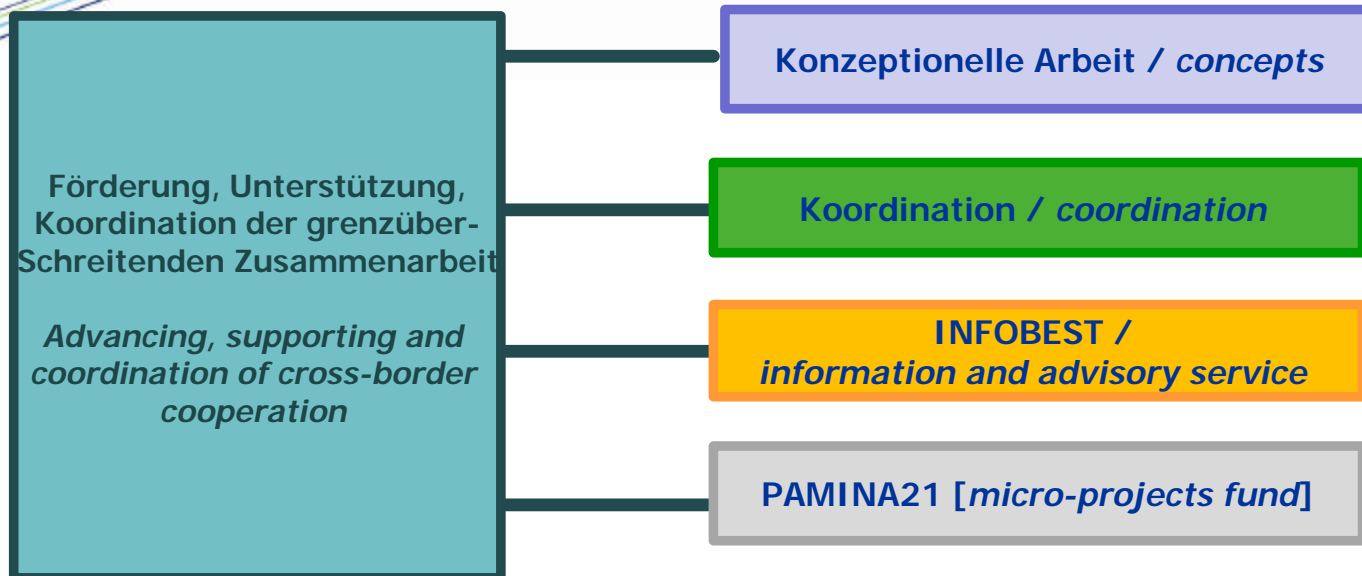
Förderung, Unterstützung, Koordination der grenzüber-Schreitenden Zusammenarbeit

Advancing, supporting and coordination of cross-border cooperation

Konzeptionelle Arbeit / concepts

Koordination / coordination

INFOBEST / information and advisory service

PAMINA21 [micro-projects fund]